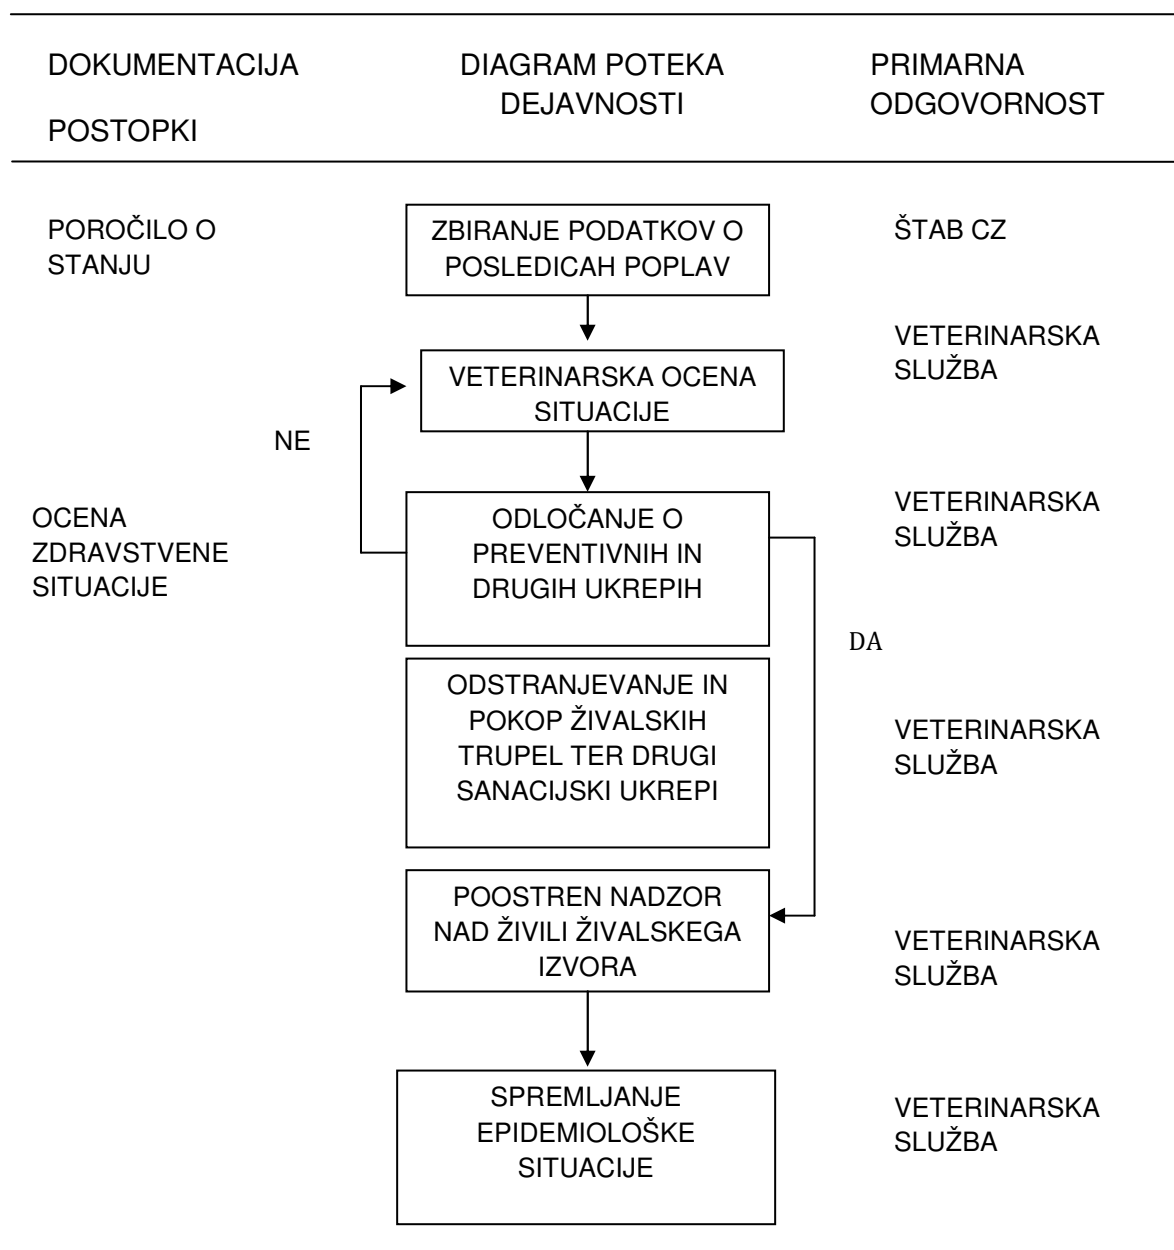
DOKUMENTACIJA

POSTOPKI

DIAGRAM POTEKA DEJAVNOSTI

PRIMARNA ODGOVORNOST

POROČILO O STANJU

ZBIRANJE PODATKOV O POSLEDICAH POPLAV

ŠTAB CZ

VETERINARSKA SLUŽBA

VETERINARSKA OCENA SITUACIJE

NE

OCENA ZDRAVSTVENE SITUACIJE

ODLOČANJE O PREVENTIVNIH IN DRUGIH UKREPIH

VETERINARSKA SLUŽBA

DA

ODSTRANJEVANJE IN POKOP ŽIVALSKIH TRUPEL TER DRUGI SANACIJSKI UKREPI

VETERINARSKA SLUŽBA

POOSTREN NADZOR NAD ŽIVILI ŽIVALSKEGA IZVORA

VETERINARSKA SLUŽBA

SPREMLJANJE EPIDEMIOLOŠKE SITUACIJE

VETERINARSKA SLUŽBA